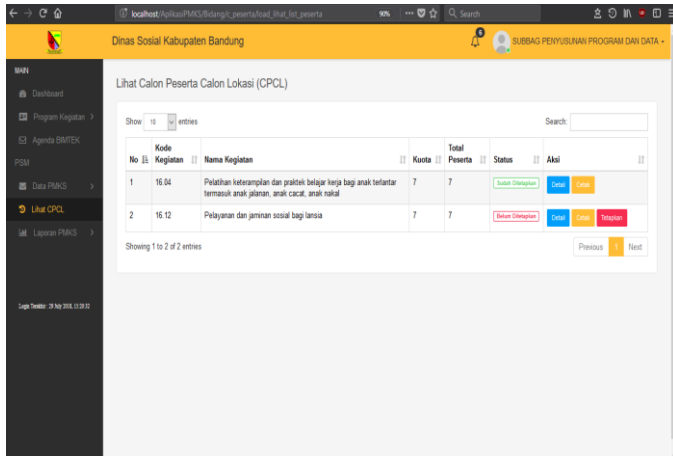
localhost/AplikasiPMKS/Bidang/c_peserta/load_lihat_list_peserta

90%

Search

Dinas Sosial Kabupaten Bandung

6

SUBBAG PENYUSUNAN PROGRAM DAN DATA

MAIN

Dashboard

Program Kegiatan

Agenda BIMTEK

PSM

Data PMKS

Lihat CPCL

Laporan PMKS

Login Terakhir: 29 July 2018, 13:28:32

Lihat Calon Peserta Calon Lokasi (CPCL)

Show 10 entries

Search:

| No | Kode Kegiatan | Nama Kegiatan | Kuota | Total Peserta | Status | Aksi |
|---|---|---|---|---|---|---|
| 1 | 16.04 | Pelatihan keterampilan dan praktek belajar kerja bagi anak terlantar termasuk anak jalanan, anak cacat, anak nakal | 7 | 7 | Sudah Ditetapkan | Detail Cetak |
| 2 | 16.12 | Pelayanan dan jaminan sosial bagi lansia | 7 | 7 | Belum Ditetapkan | Detail Cetak Tetapkan |

Showing 1 to 2 of 2 entries

Previous 1 Next